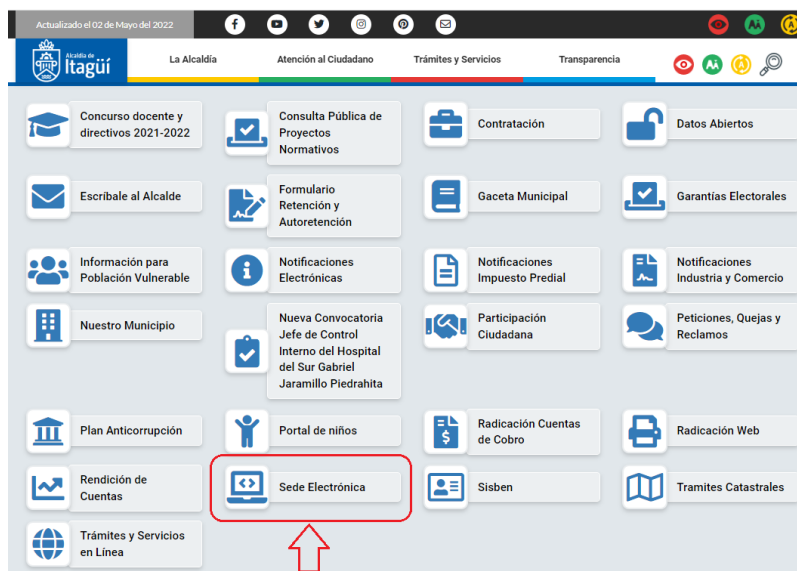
Actualizado el 02 de Mayo del 2022

Alcaldía de Itagüí

La Alcaldía
Atención al Ciudadano
Trámites y Servicios
Transparencia

Concurso docente y directivos 2021-2022

Consulta Pública de Proyectos Normativos

Contratación

Datos Abiertos

Escríbele al Alcalde

Formulario Retención y Autoretención

Gaceta Municipal

Garantías Electorales

Información para Población Vulnerable

Notificaciones Electrónicas

Notificaciones Impuesto Predial

Notificaciones Industria y Comercio

Nuestro Municipio

Nueva Convocatoria Jefe de Control Interno del Hospital del Sur Gabriel Jaramillo Piedrahita

Participación Ciudadana

Peticiones, Quejas y Reclamos

Plan Anticorrupción

Portal de niños

Radicación Cuentas de Cobro

Radicación Web

Rendición de Cuentas

Sede Electrónica

Sisben

Tramites Catastrales

Trámites y Servicios en Línea